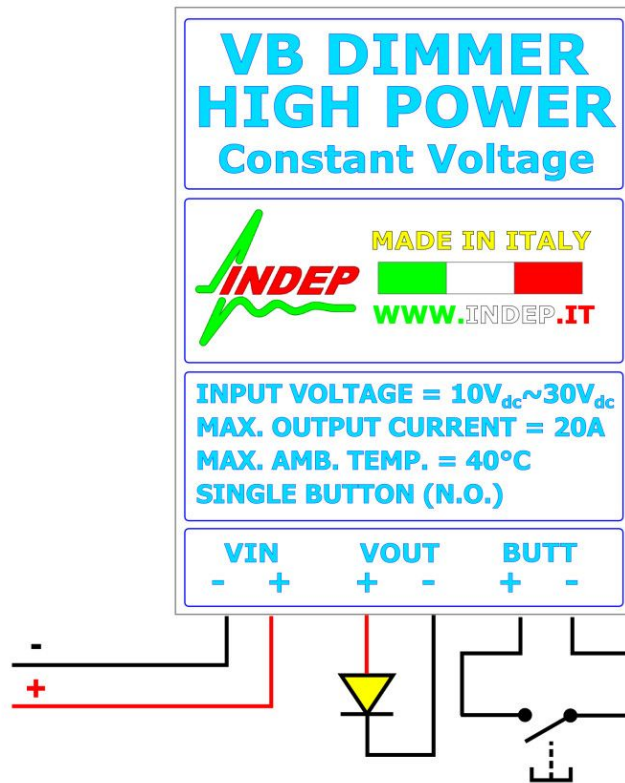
VB DIMMER
HIGH POWER
Constant Voltage

INDEP

MADE IN ITALY

WWW.INDEP.IT

INPUT VOLTAGE = $10V_{dc}$~$30V_{dc}$
MAX. OUTPUT CURRENT = 20A
MAX. AMB. TEMP. = 40°C
SINGLE BUTTON (N.O.)

VIN
- +

VOUT
+ -

BUTT
+ -

-
+